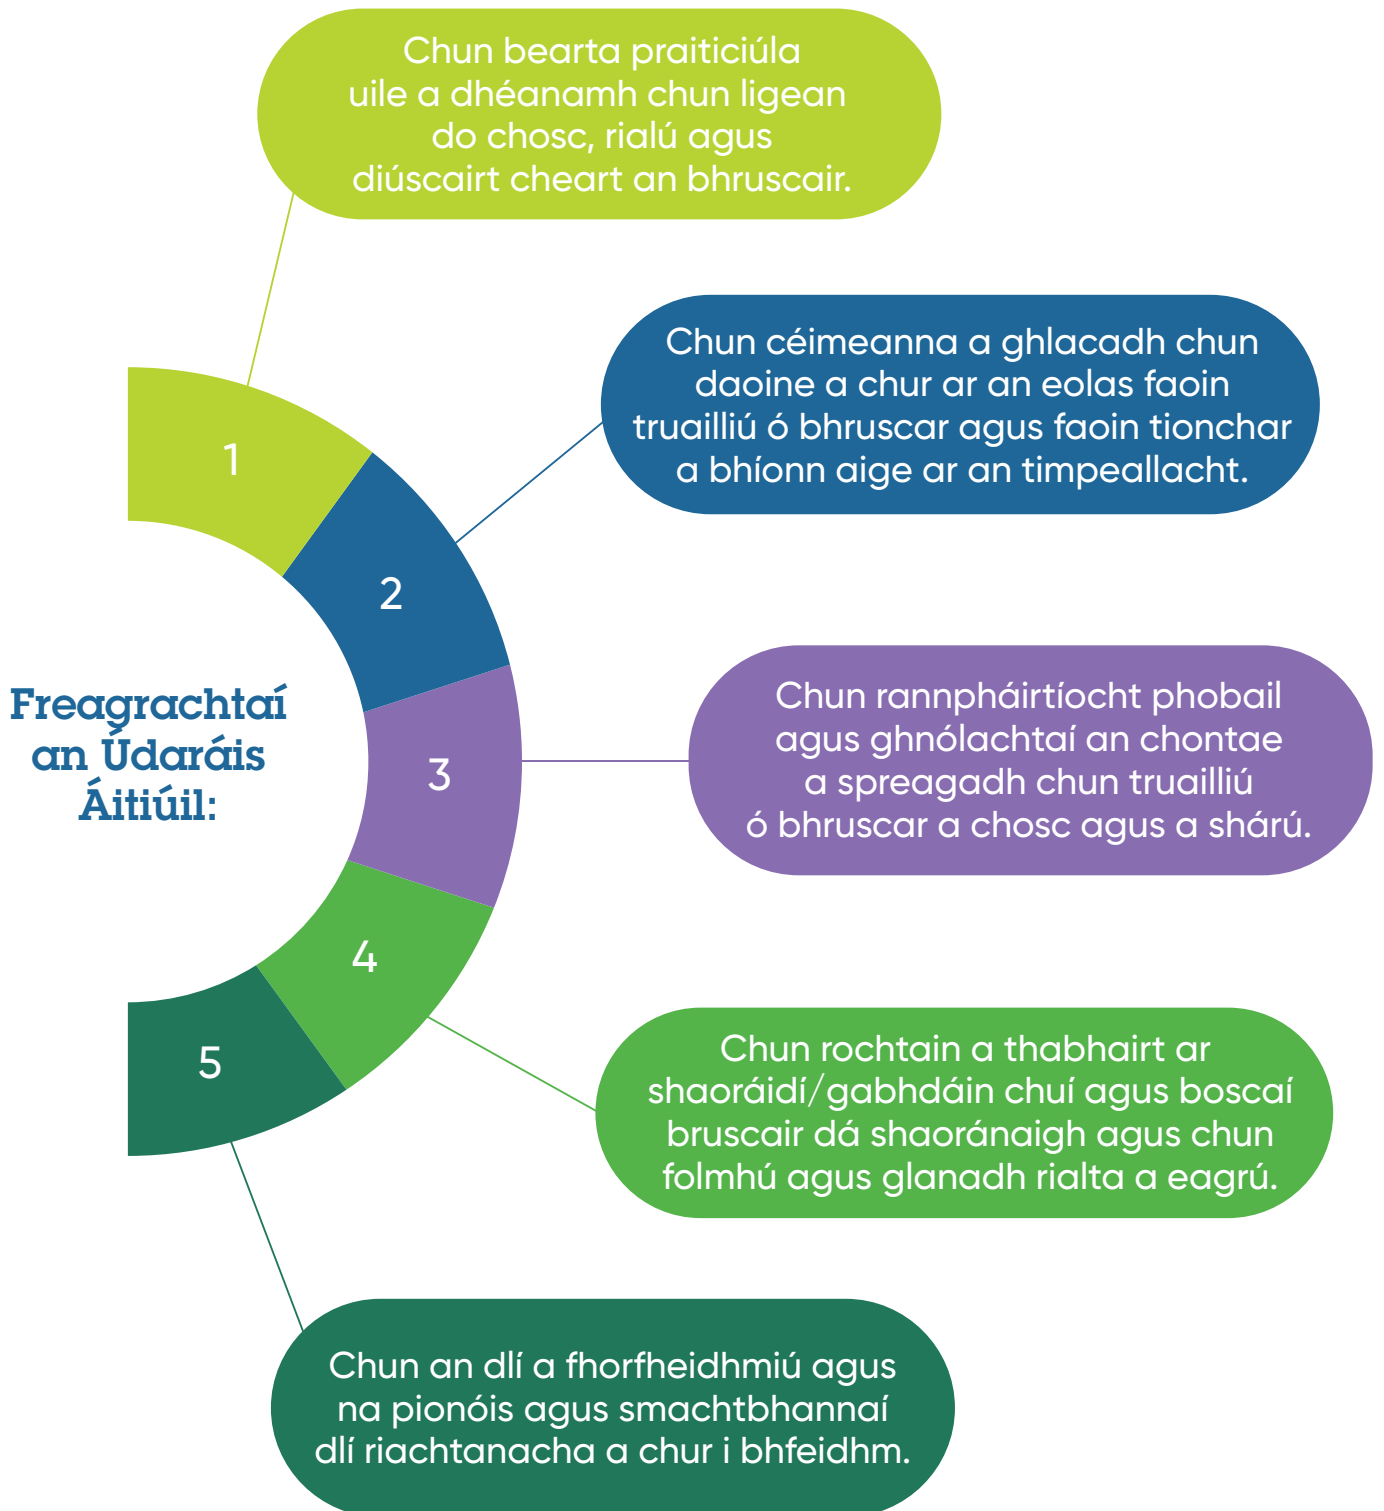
Freagrachtaí an Údaráis Áitiúil:

1

Chun bearta praiticiúla uile a dhéanamh chun ligean do chosc, rialú agus diúscairt cheart an bhruscair.

2

Chun céimeanna a ghlacadh chun daoine a chur ar an eolas faoin truailliú ó bhruscar agus faoin tionchar a bhíonn aige ar an timpeallacht.

3

Chun rannpháirtíocht phobail agus ghnólachtaí an chontae a spreagadh chun truailliú ó bhruscar a chosc agus a shárú.

4

Chun rochtain a thabhairt ar shaoráidí/gabhdáin chuí agus boscaí bruscair dá shaoránaigh agus chun folmhú agus glanadh rialta a eagrú.

5

Chun an dlí a fhorfheidhmiú agus na pionóis agus smachtbhannaí dlí riachtanacha a chur i bhfeidhm.